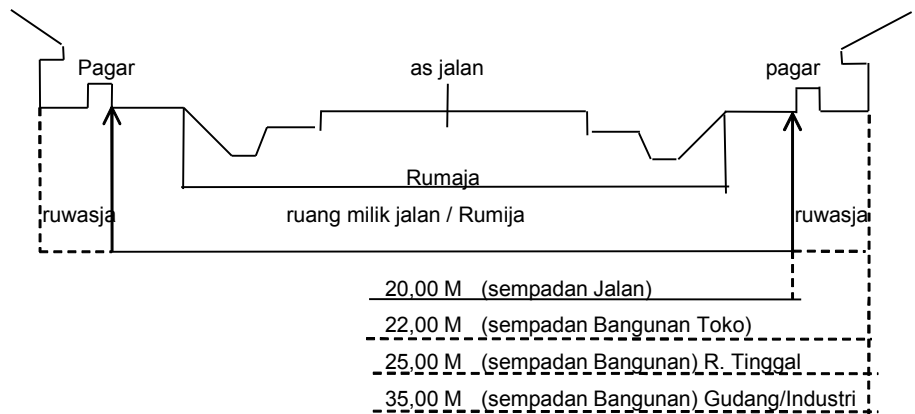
Pagar

as jalan

pagar

Rumaja

ruwasja

ruang milik jalan / Rumija

ruwasja

20,00 M (sempadan Jalan)

22,00 M (sempadan Bangunan Toko)

25,00 M (sempadan Bangunan) R. Tinggal

35,00 M (sempadan Bangunan) Gudang/Industri